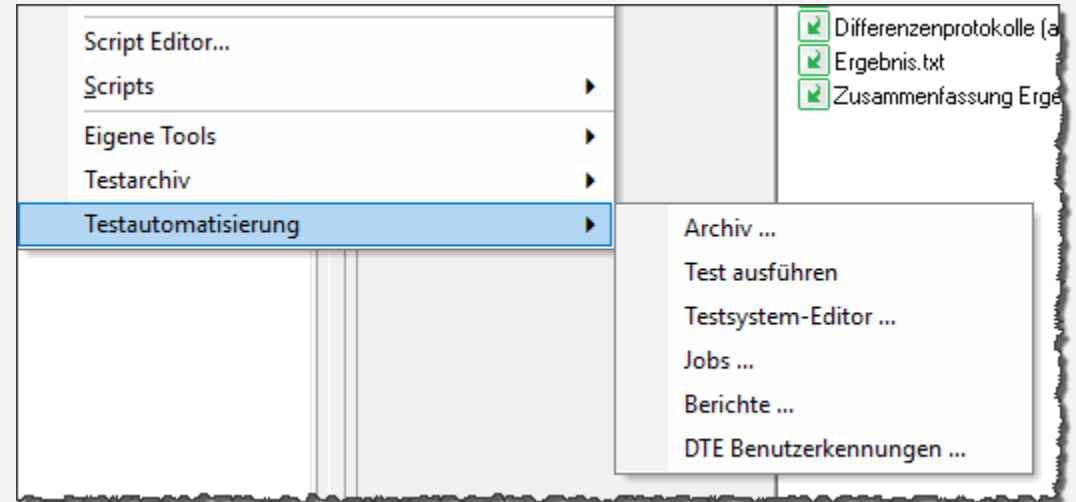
Script Editor...
Scripts
Eigene Tools
Testarchiv
Testautomatisierung

Archiv ...
Test ausführen
Testsystem-Editor ...
Jobs ...
Berichte ...
DTE Benutzerkennungen ...

Differenzenprotokolle (a
Ergebnis.txt
Zusammenfassung Erge